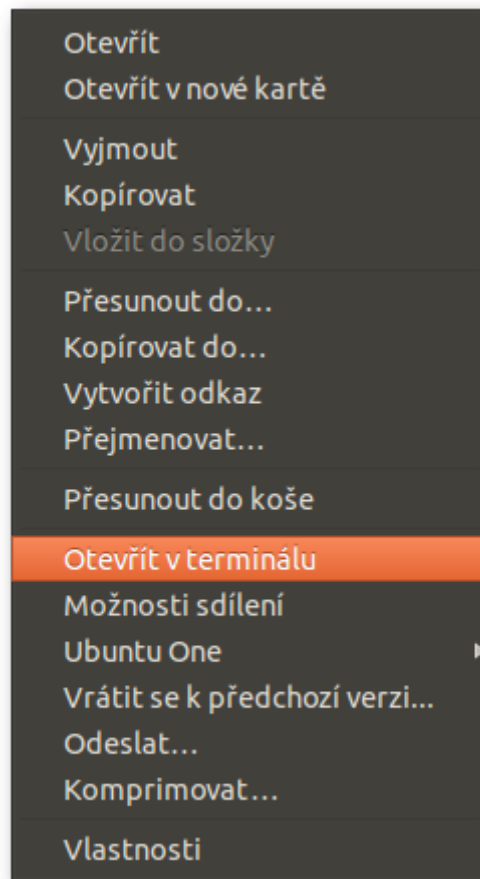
Otevřít
Otevřít v nové kartě

Vyjmout
Kopírovat
Vložit do složky

Přesunout do…
Kopírovat do…
Vytvořit odkaz
Přejmenovat…

Přesunout do koše

Otevřít v terminálu
Možnosti sdílení
Ubuntu One
Vrátit se k předchozí verzi…
Odeslat…
Komprimovat…

Vlastnosti